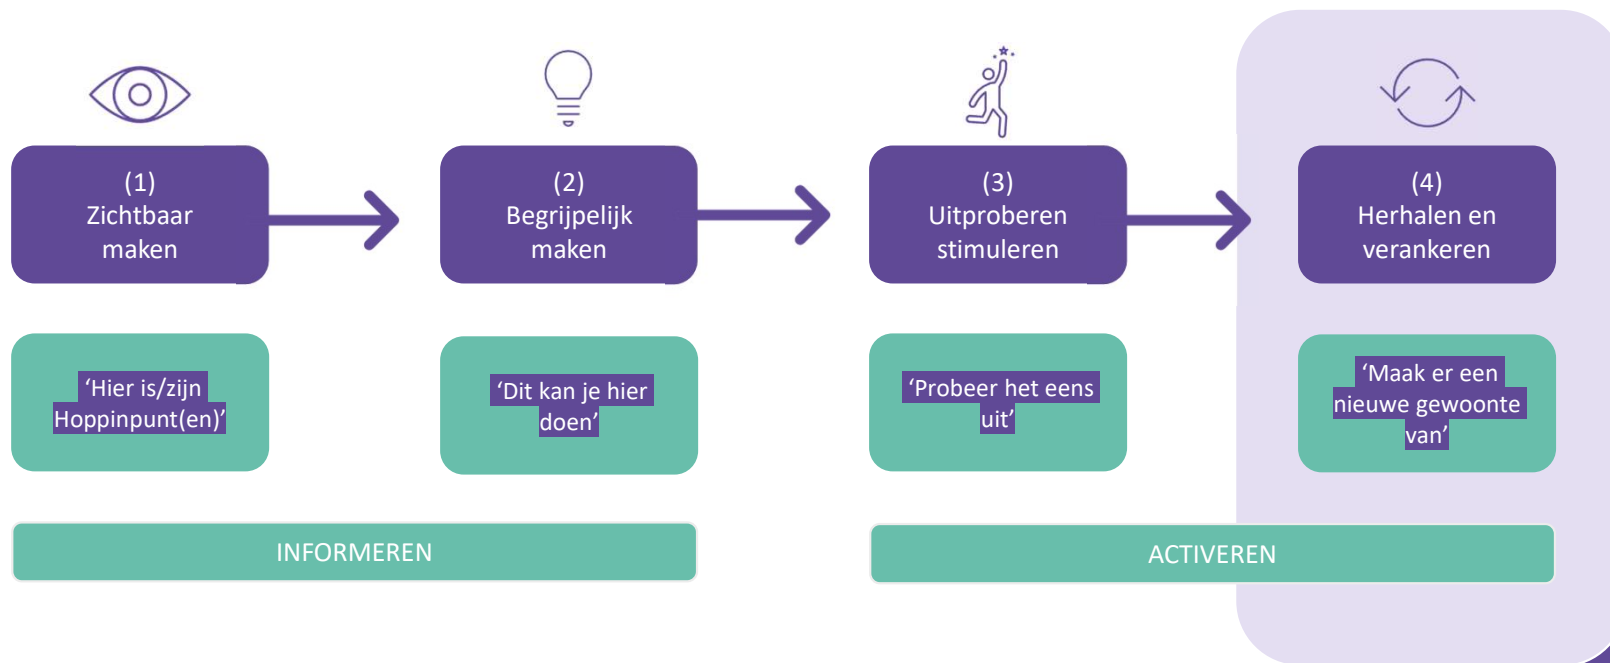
(1)
Zichtbaar maken

(2)
Begrijpelijk maken

(3)
Uitproberen stimuleren

(4)
Herhalen en verankeren

‘Hier is/zijn Hoppinpunt(en)’

‘Dit kan je hier doen’

‘Probeer het eens uit’

‘Maak er een nieuwe gewoonte van’

INFORMEREN

ACTIVEREN